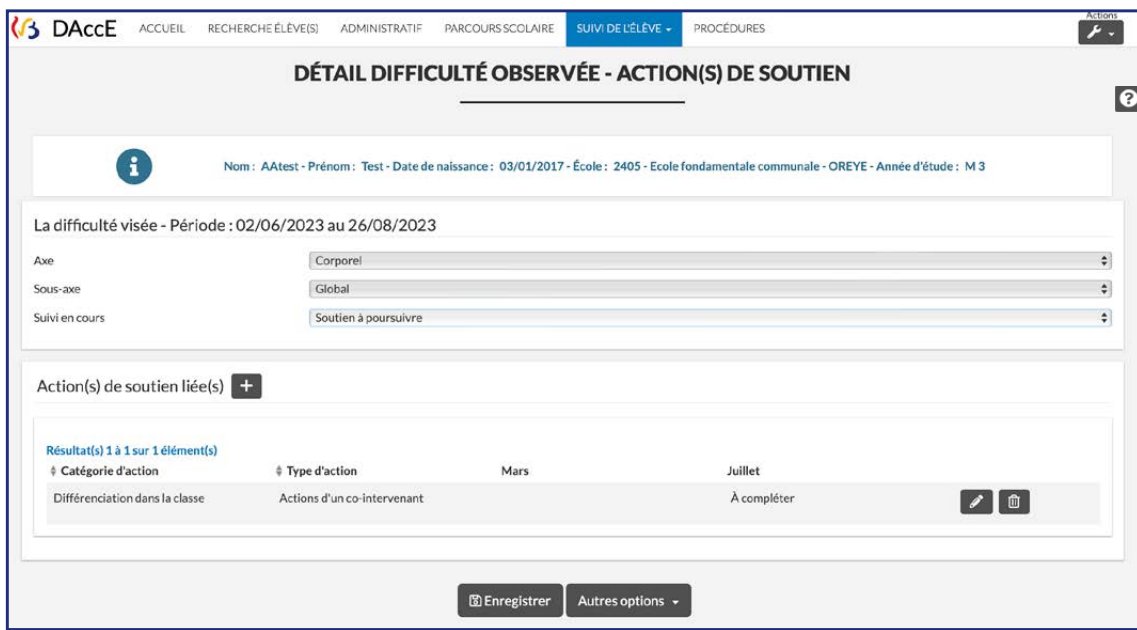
DAccE ACCUEIL RECHERCHE ÉLÈVE(S) ADMINISTRATIF PARCOURS SCOLAIRE SUIVI DE L'ÉLÈVE PROCÉDURES Actions

DÉTAIL DIFFICULTÉ OBSERVÉE - ACTION(S) DE SOUTIEN

Nom : AAtest - Prénom : Test - Date de naissance : 03/01/2017 - École : 2405 - Ecole fondamentale communale - OREYE - Année d'étude : M 3

La difficulté visée - Période : 02/06/2023 au 26/08/2023

Axe Corporel

Sous-axe Global

Suivi en cours Soutien à poursuivre

Action(s) de soutien liée(s)

Résultat(s) 1 à 1 sur 1 élément(s)

| Catégorie d'action | Type d'action | Mars | Juillet |
|---|---|---|---|
| Différenciation dans la classe | Actions d'un co-intervenant | | À compléter |

Enregistrer Autres options